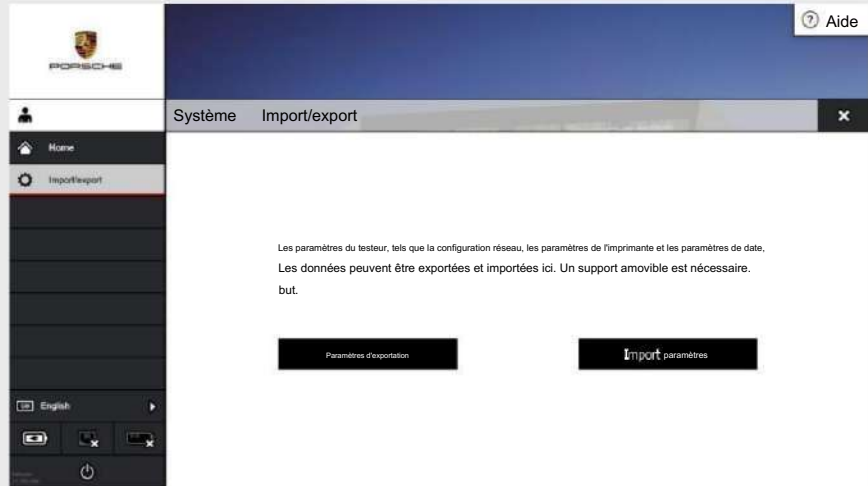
PORSCHE

Aide

Système Import/export

Home

Import/export

Les paramètres du testeur, tels que la configuration réseau, les paramètres de l'imprimante et les paramètres de date,

Les données peuvent être exportées et importées ici. Un support amovible est nécessaire.

but.

Paramètres d'exportation

Import paramètres

English

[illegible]